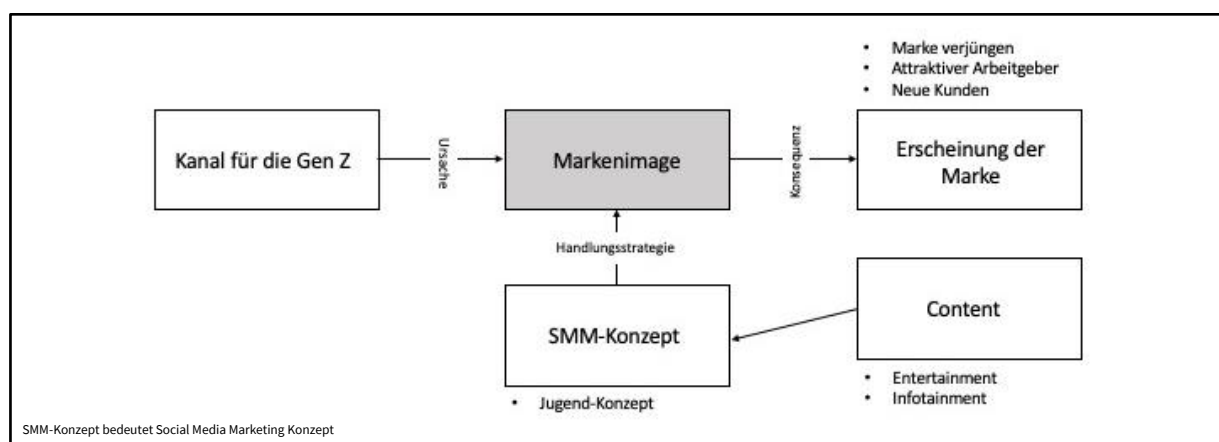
- Marke verjüngen
- Attraktiver Arbeitgeber
- Neue Kunden

Kanal für die Gen Z

Ursache

Markenimage

Konsequenz

Erscheinung der Marke

Handlungsstrategie

SMM-Konzept

- Jugend-Konzept

Content

- Entertainment
- Infotainment

SMM-Konzept bedeutet Social Media Marketing Konzept